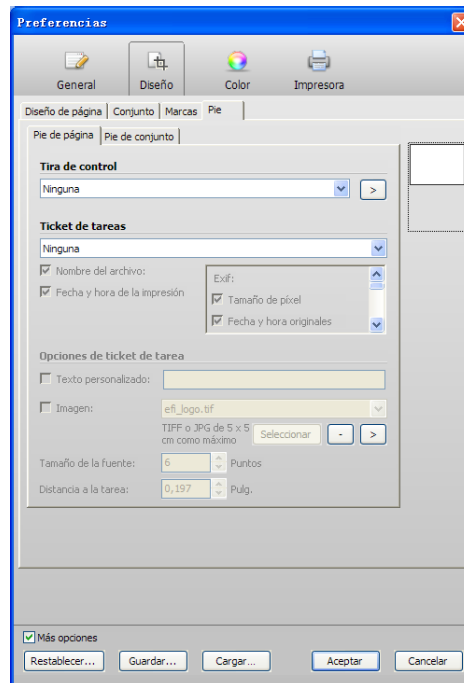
Preferencias

General
Diseño
Color
Impresora

Diseño de página | Conjunto | Marcas | Pie

Pie de página | Pie de conjunto

Tira de control
Ninguna
>

Ticket de tareas
Ninguna

Nombre del archivo:
Fecha y hora de la impresión

Exif:
Tamaño de píxel
Fecha y hora originales

Opciones de ticket de tarea
Texto personalizado:
Imagen:
efi_logo.tif
TIFF o JPG de 5 x 5 cm como máximo
Seleccionar
-
>
Tamaño de la fuente:
6
Puntos
Distancia a la tarea:
0,197
Pulg.

Más opciones
Restablecer...
Guardar...
Cargar...
Aceptar
Cancelar